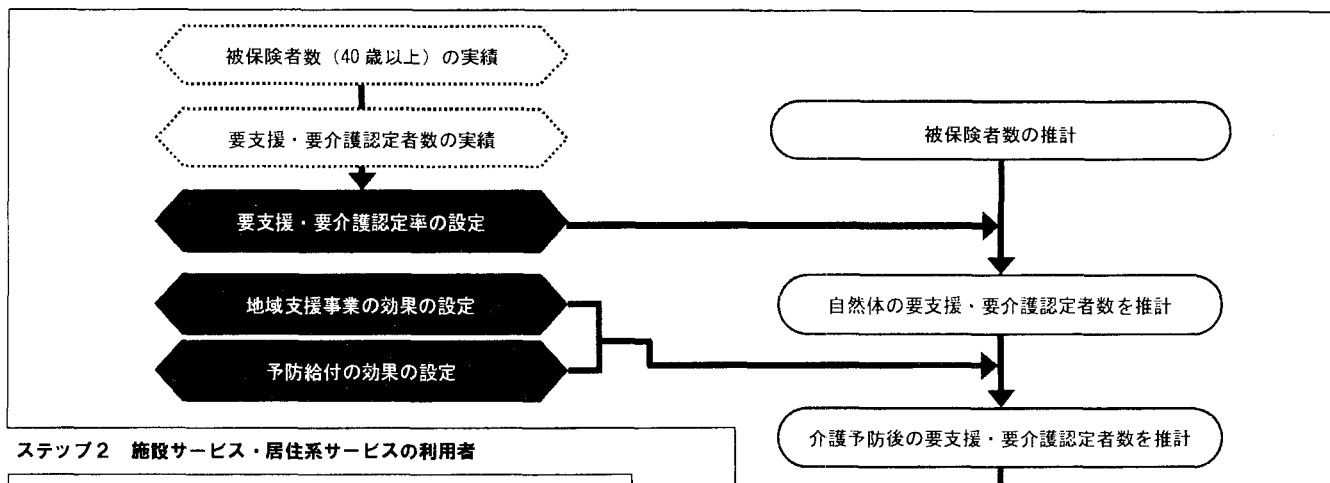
被保険者数（40歳以上）の実績

要支援・要介護認定者数の実績

要支援・要介護認定率の設定

地域支援事業の効果の設定

予防給付の効果の設定

被保険者数の推計

自然体の要支援・要介護認定者数を推計

介護予防後の要支援・要介護認定者数を推計

ステップ２　施設サービス・居住系サービスの利用者